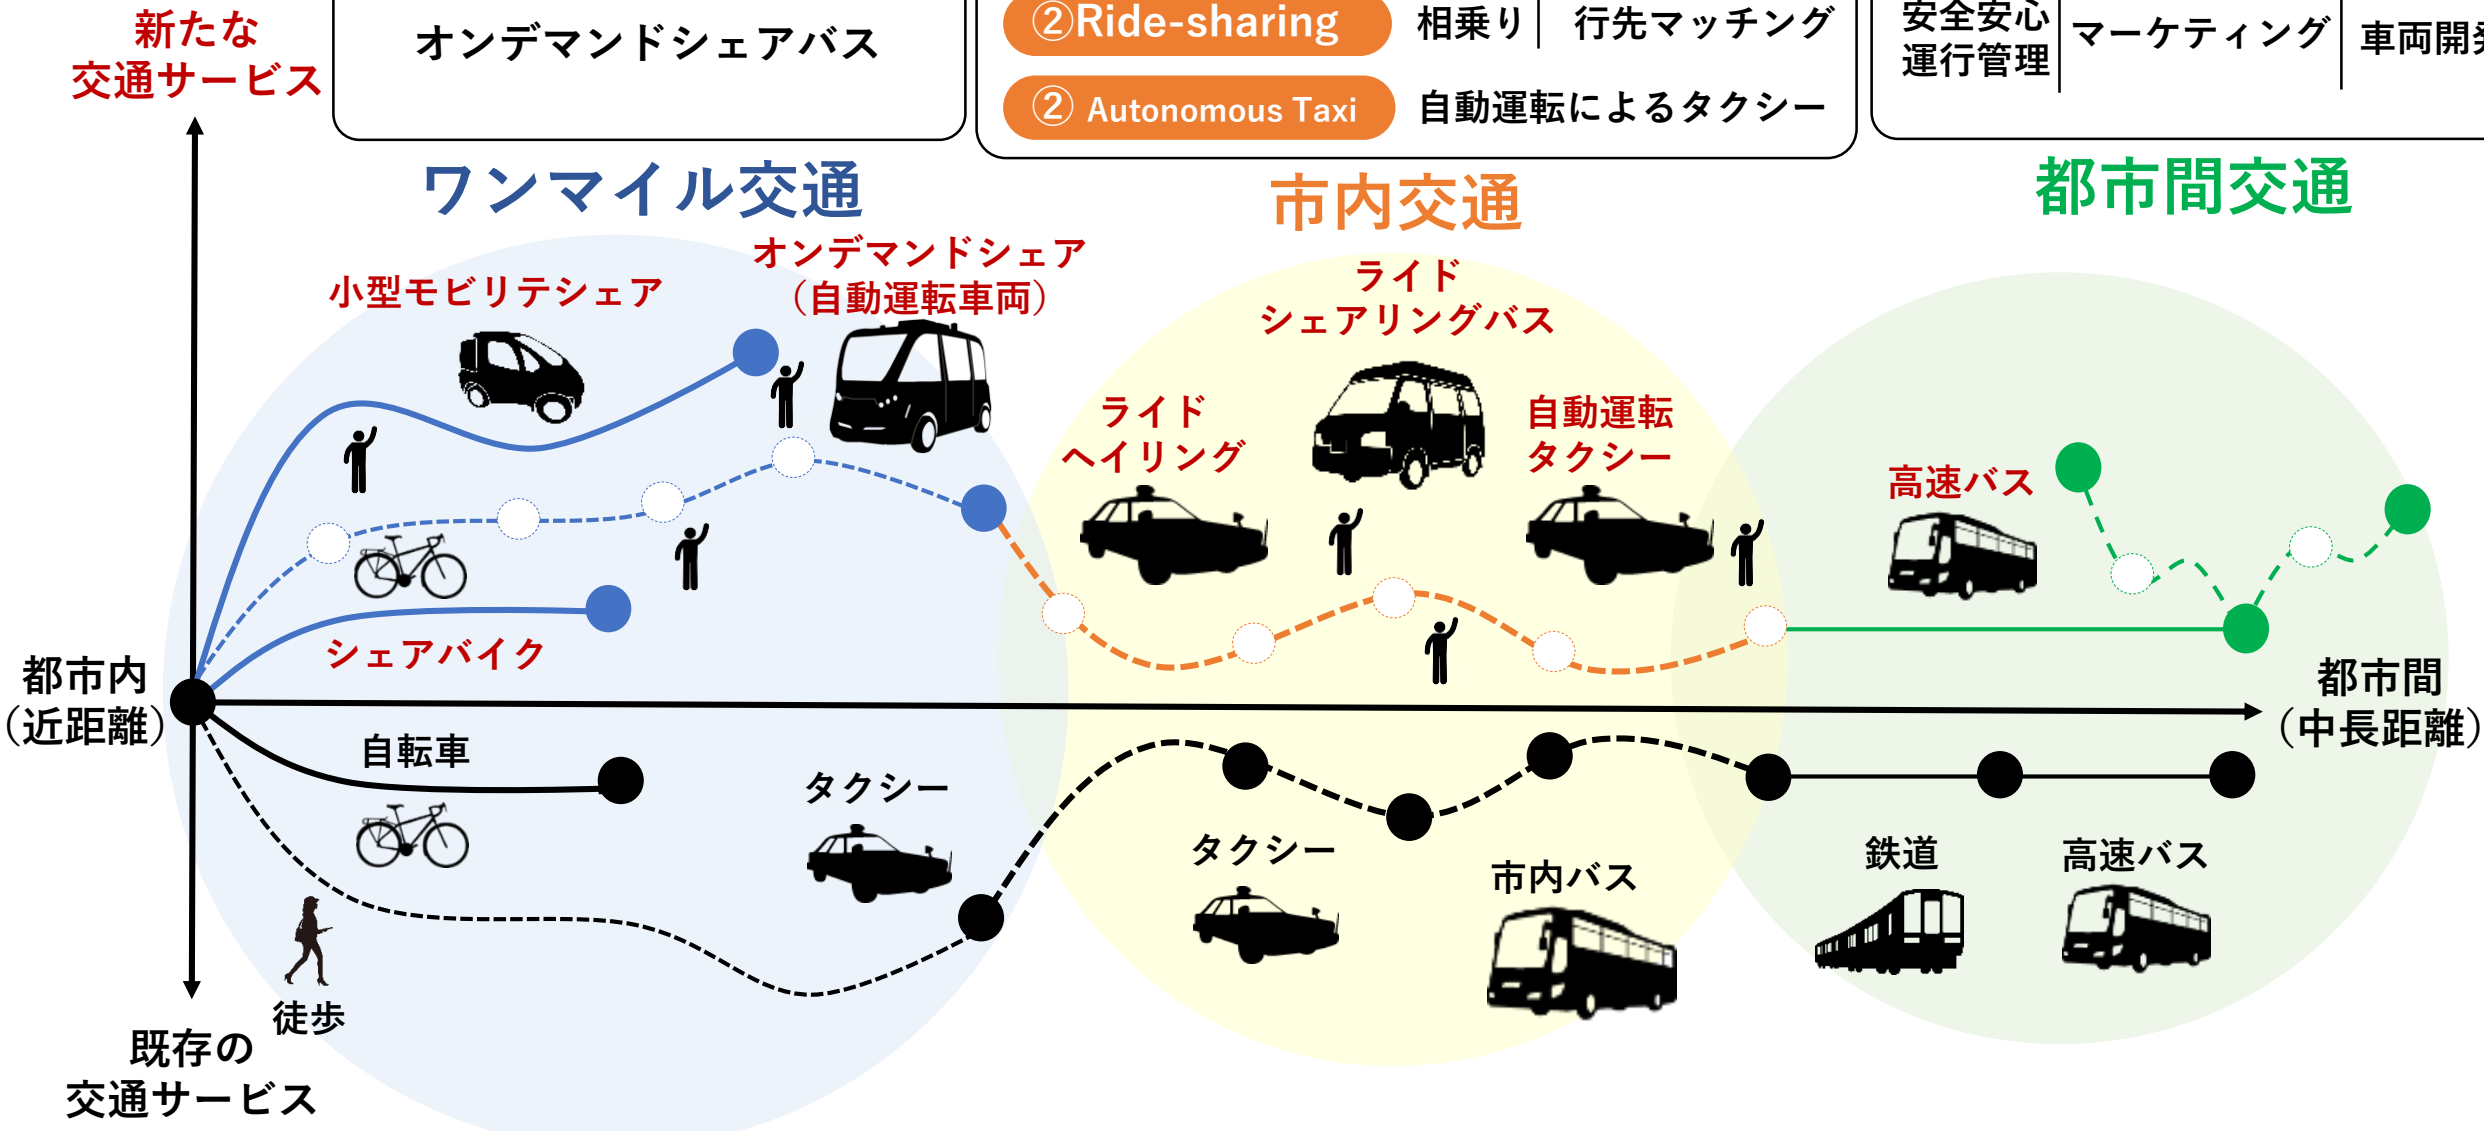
新たな
交通サービス

オンデマンドシェアバス

②Ride-sharing 相乗り | 行先マッチング

② Autonomous Taxi 自動運転によるタクシー

安全安心
運行管理 | マーケティング | 車両開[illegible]

ワンマイル交通

市内交通

都市間交通

小型モビリティシェア

オンデマンドシェア
（自動運転車両）

ライド
シェアリングバス

ライド
ヘイリング

自動運転
タクシー

高速バス

シェアバイク

都市内
（近距離）

都市間
（中長距離）

自転車

タクシー

タクシー

市内バス

鉄道

高速バス

徒歩

既存の
交通サービス